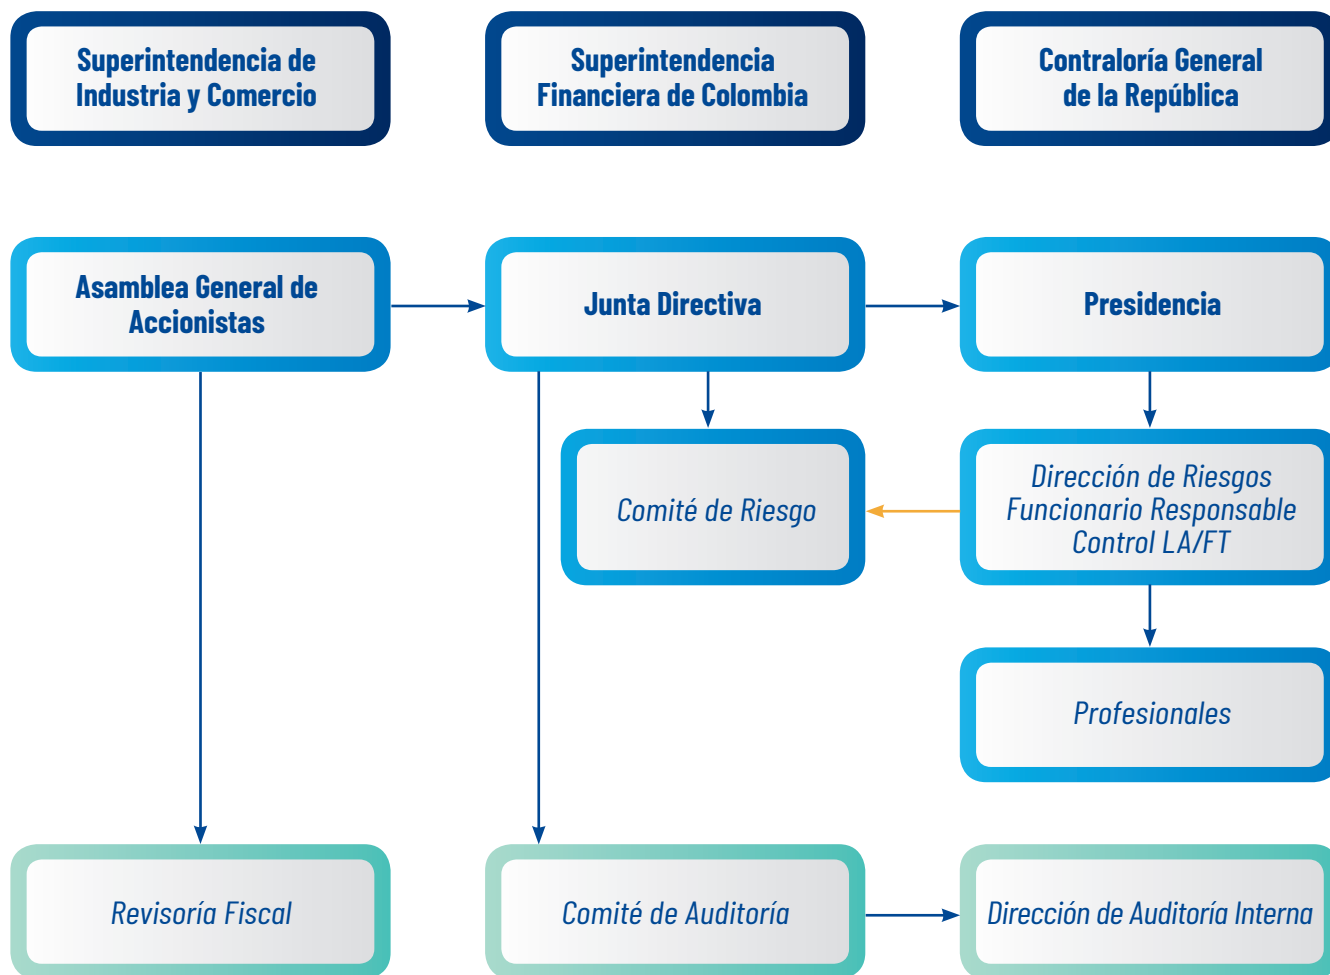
Superintendencia de Industria y Comercio

Superintendencia Financiera de Colombia

Contraloría General de la República

Asamblea General de Accionistas

Junta Directiva

Presidencia

Comité de Riesgo

Dirección de Riesgos Funcionario Responsable Control LA/FT

Profesionales

Revisoría Fiscal

Comité de Auditoría

Dirección de Auditoría Interna